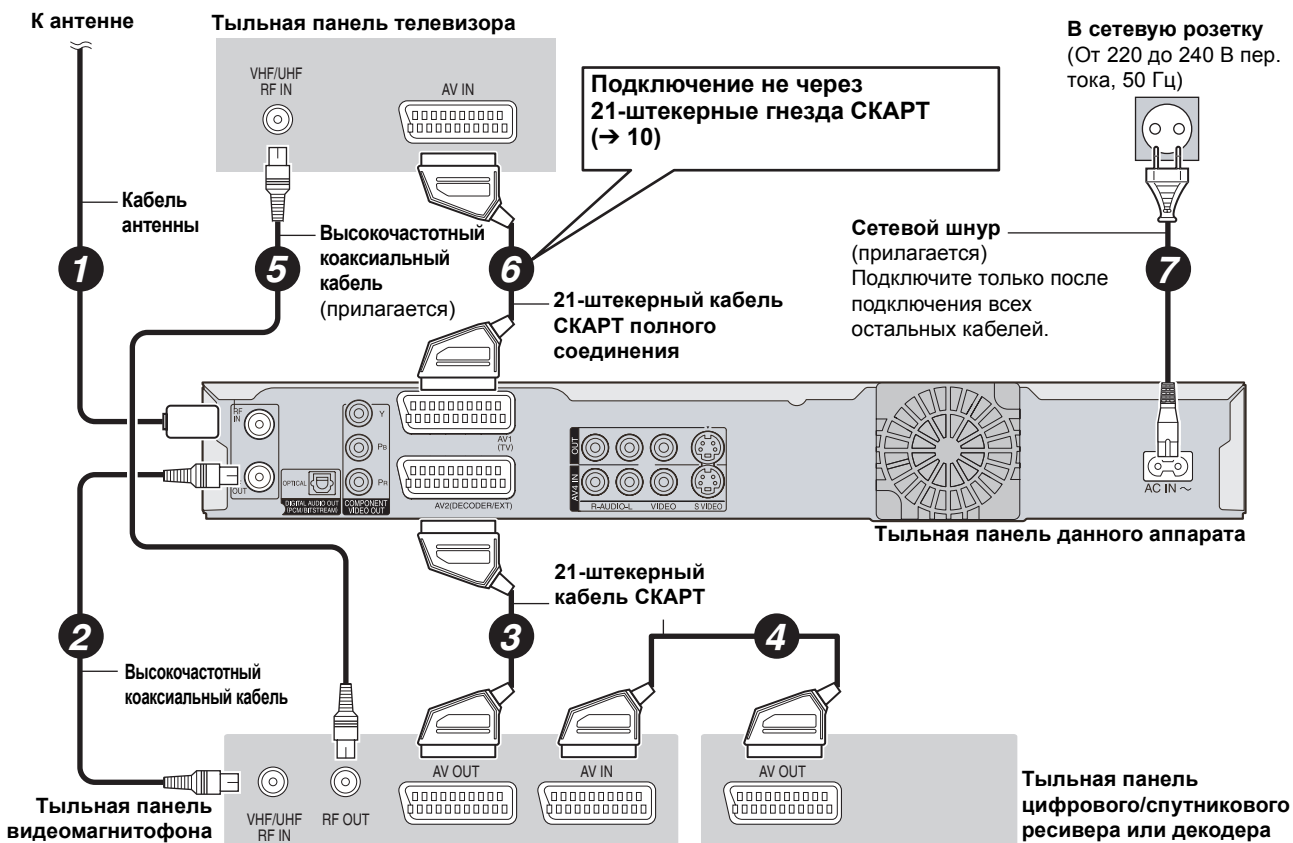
К антенне

Тыльная панель телевизора

VHF/UHF RF IN

AV IN

Подключение не через 21-штекерные гнезда СКАРТ (→ 10)

В сетевую розетку (От 220 до 240 В пер. тока, 50 Гц)

Кабель антенны

1

5

Высокочастотный коаксиальный кабель (прилагается)

6

Сетевой шнур (прилагается) Подключите только после подключения всех остальных кабелей.

7

21-штекерный кабель СКАРТ полного соединения

RF IN

OUT

OPTICAL

DIGITAL AUDIO OUT (PCM/BITSTREAM)

Y

PB

PR

COMPONENT VIDEO OUT

AV1 (TV)

AV2(DECODER/EXT)

OUT

AV4 IN

R-AUDIO-L

VIDEO

S VIDEO

AC IN ~

Тыльная панель данного аппарата

21-штекерный кабель СКАРТ

2

Высокочастотный коаксиальный кабель

3

4

AV OUT

AV IN

AV OUT

VHF/UHF RF IN

RF OUT

Тыльная панель видеомагнитофона

Тыльная панель цифрового/спутникового ресивера или декодера